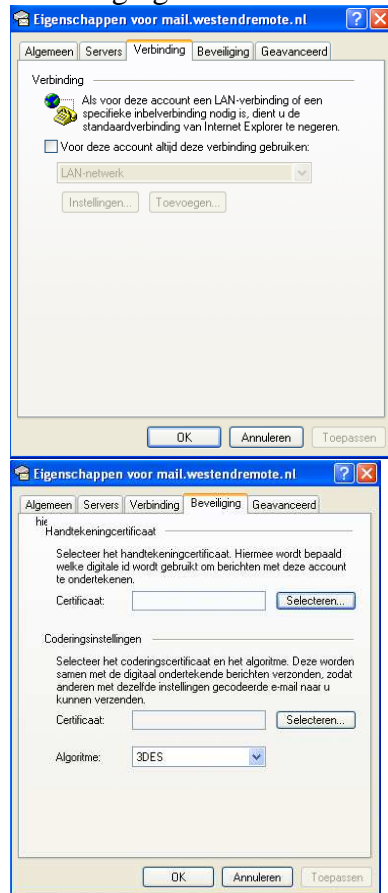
Eigenschappen voor mail.westendremote.nl

Algemeen | Servers | Verbinding | Beveiliging | Geavanceerd

Verbinding

Als voor deze account een LAN-verbinding of een specifieke inbelverbinding nodig is, dient u de standaardverbinding van Internet Explorer te negeren.

Voor deze account altijd deze verbinding gebruiken:

LAN-netwerk

Instellingen... | Toevoegen...

OK | Annuleren | Toepassen

Eigenschappen voor mail.westendremote.nl

Algemeen | Servers | Verbinding | Beveiliging | Geavanceerd

hie

Handtekeningcertificaat

Selecteer het handtekeningcertificaat. Hiermee wordt bepaald welke digitale id wordt gebruikt om berichten met deze account te ondertekenen.

Certificaat: | Selecteren...

Coderingsinstellingen

Selecteer het coderingscertificaat en het algoritme. Deze worden samen met de digitaal ondertekende berichten verzonden, zodat anderen met dezelfde instellingen gecodeerde e-mail naar u kunnen verzenden.

Certificaat: | Selecteren...

Algoritme: 3DES

OK | Annuleren | Toepassen